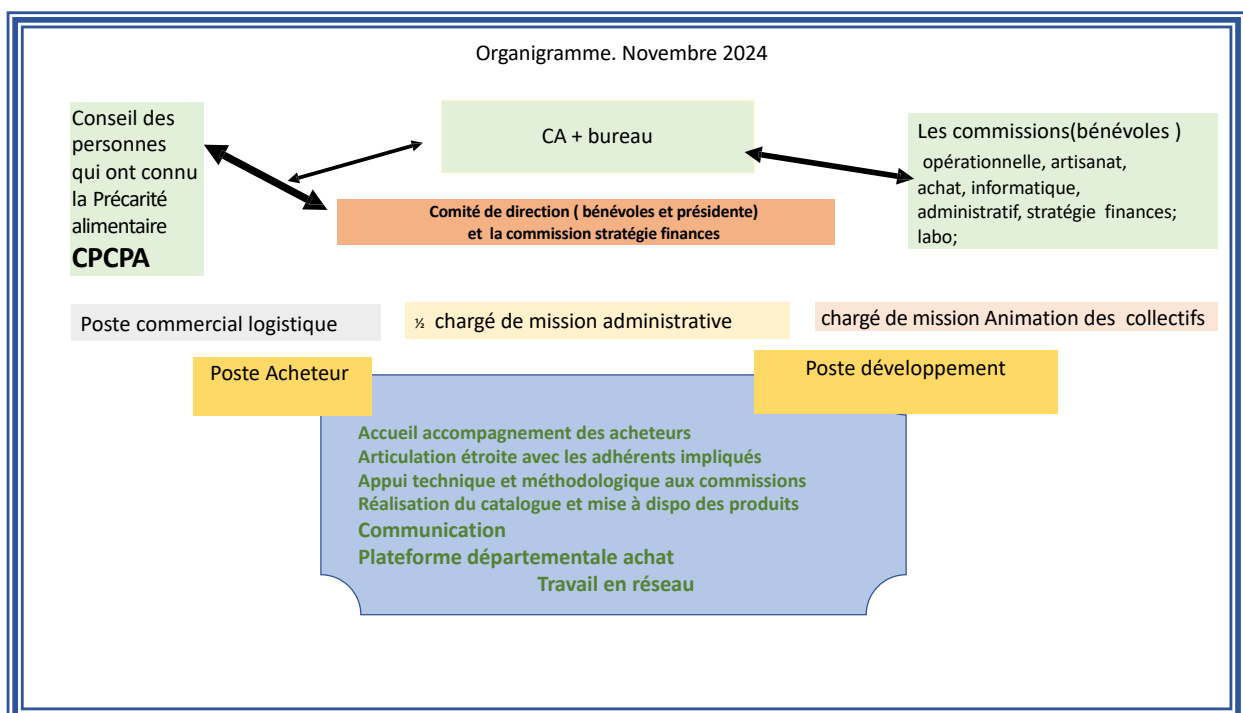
Organigramme. Novembre 2024

Conseil des personnes qui ont connu la Précarité alimentaire
CPCPA

CA + bureau

Les commissions(bénévoles )
opérationnelle, artisanat, achat, informatique, administratif, stratégie finances; labo;

Comité de direction ( bénévoles et présidente)
et la commission stratégie finances

Poste commercial logistique

½ chargé de mission administrative

chargé de mission Animation des collectifs

Poste Acheteur

Poste développement

Accueil accompagnement des acheteurs
Articulation étroite avec les adhérents impliqués
Appui technique et méthodologique aux commissions
Réalisation du catalogue et mise à dispo des produits
Communication
Plateforme départementale achat
Travail en réseau